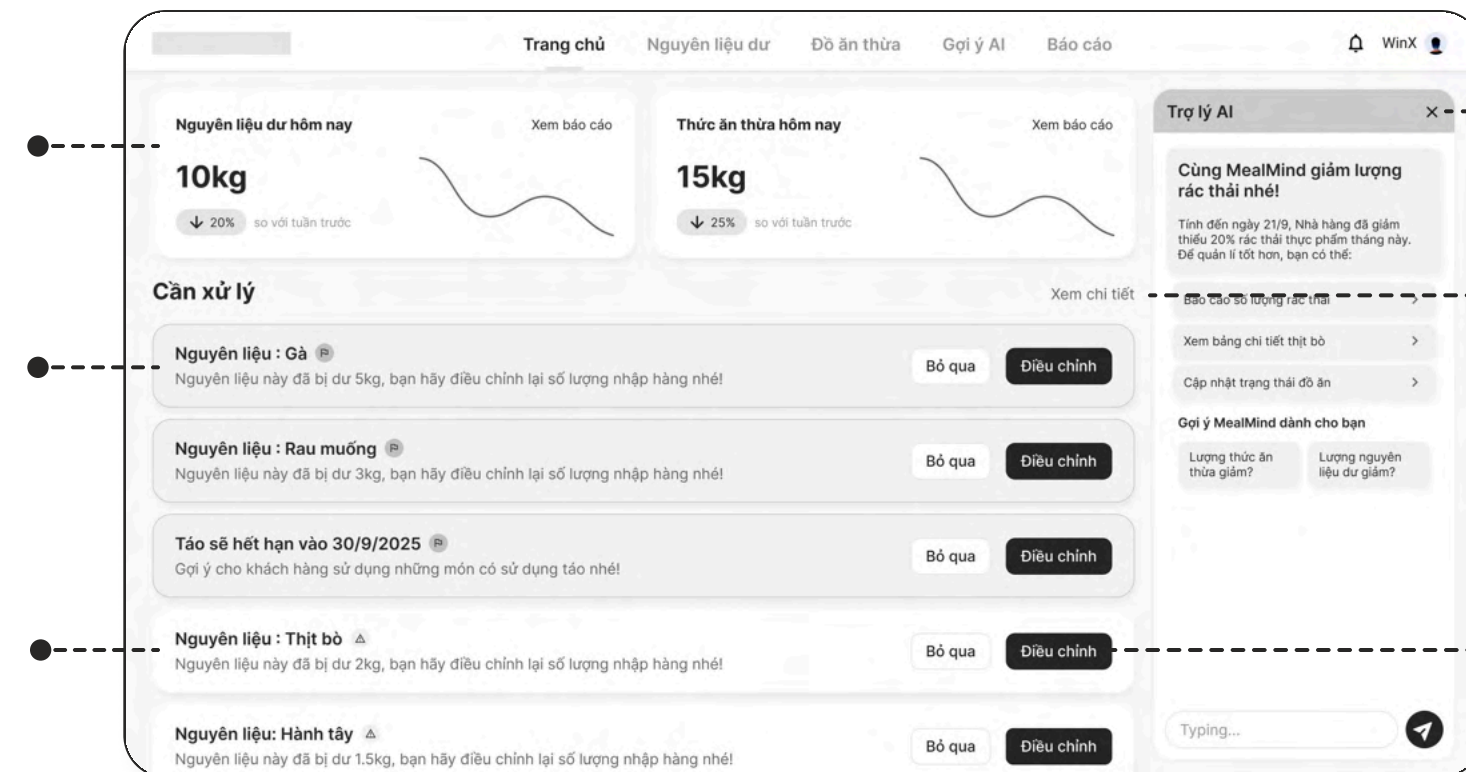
Trang chủ Nguyên liệu dư Đồ ăn thừa Gợi ý AI Báo cáo

WinX

Nguyên liệu dư hôm nay

Xem báo cáo

10kg

↓ 20% so với tuần trước

Thức ăn thừa hôm nay

Xem báo cáo

15kg

↓ 25% so với tuần trước

Cần xử lý

Xem chi tiết

Nguyên liệu : Gà
Nguyên liệu này đã bị dư 5kg, bạn hãy điều chỉnh lại số lượng nhập hàng nhé!

Bỏ qua Điều chỉnh

Nguyên liệu : Rau muống
Nguyên liệu này đã bị dư 3kg, bạn hãy điều chỉnh lại số lượng nhập hàng nhé!

Bỏ qua Điều chỉnh

Táo sẽ hết hạn vào 30/9/2025
Gợi ý cho khách hàng sử dụng những món có sử dụng táo nhé!

Bỏ qua Điều chỉnh

Nguyên liệu : Thịt bò
Nguyên liệu này đã bị dư 2kg, bạn hãy điều chỉnh lại số lượng nhập hàng nhé!

Bỏ qua Điều chỉnh

Nguyên liệu: Hành tây
Nguyên liệu này đã bị dư 1.5kg, bạn hãy điều chỉnh lại số lượng nhập hàng nhé!

Bỏ qua Điều chỉnh

Trợ lý AI ×

Cùng MealMind giảm lượng rác thải nhé!

Tính đến ngày 21/9, Nhà hàng đã giảm thiểu 20% rác thải thực phẩm tháng này. Để quản lí tốt hơn, bạn có thể:

Báo cáo số lượng rác thải >

Xem bảng chi tiết thịt bò >

Cập nhật trạng thái đồ ăn >

Gợi ý MealMind dành cho bạn

Lượng thức ăn thừa giảm?

Lượng nguyên liệu dư giảm?

Typing...